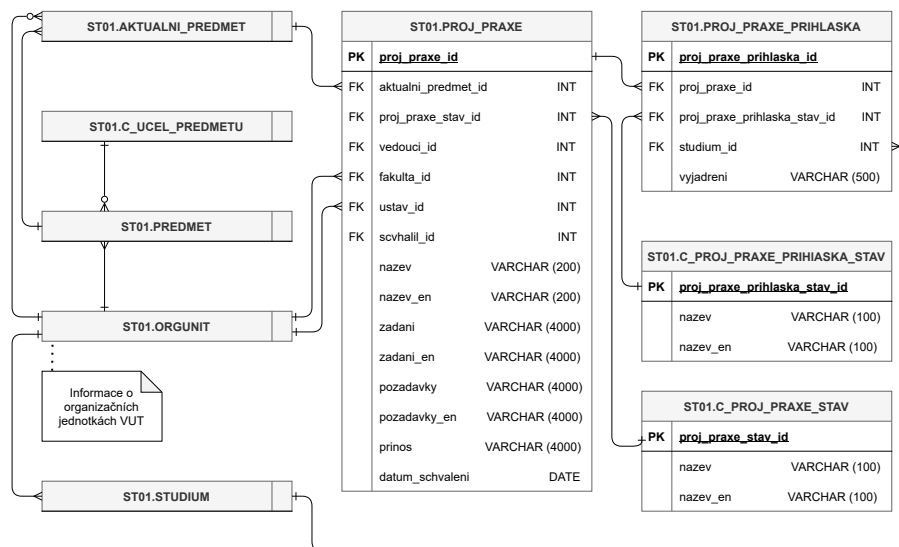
ST01.AKTUALNI_PREDMET

ST01.C_UCEL_PREDMETU

ST01.PREDMET

ST01.ORGUNIT

Informace o organizačních jednotkách VUT

ST01.STUDIUM

| | ST01.PROJ_PRAXE | |
|---|---|---|
| PK | proj_praxe_id | |
| FK | aktualni_predmet_id | INT |
| FK | proj_praxe_stav_id | INT |
| FK | vedouci_id | INT |
| FK | fakulta_id | INT |
| FK | ustav_id | INT |
| FK | scvhalil_id | INT |
| | nazev | VARCHAR (200) |
| | nazev_en | VARCHAR (200) |
| | zadani | VARCHAR (4000) |
| | zadani_en | VARCHAR (4000) |
| | pozadavky | VARCHAR (4000) |
| | pozadavky_en | VARCHAR (4000) |
| | prinos | VARCHAR (4000) |
| | datum_schvaleni | DATE |

| | ST01.PROJ_PRAXE_PRIHLASKA | |
|---|---|---|
| PK | proj_praxe_prihlaska_id | |
| FK | proj_praxe_id | INT |
| FK | proj_praxe_prihlaska_stav_id | INT |
| FK | studium_id | INT |
| | vyjadreni | VARCHAR (500) |

| | ST01.C_PROJ_PRAXE_PRIHIASKA_STAV | |
|---|---|---|
| PK | proj_praxe_prihlaska_stav_id | |
| | nazev | VARCHAR (100) |
| | nazev_en | VARCHAR (100) |

| | ST01.C_PROJ_PRAXE_STAV | |
|---|---|---|
| PK | proj_praxe_stav_id | |
| | nazev | VARCHAR (100) |
| | nazev_en | VARCHAR (100) |